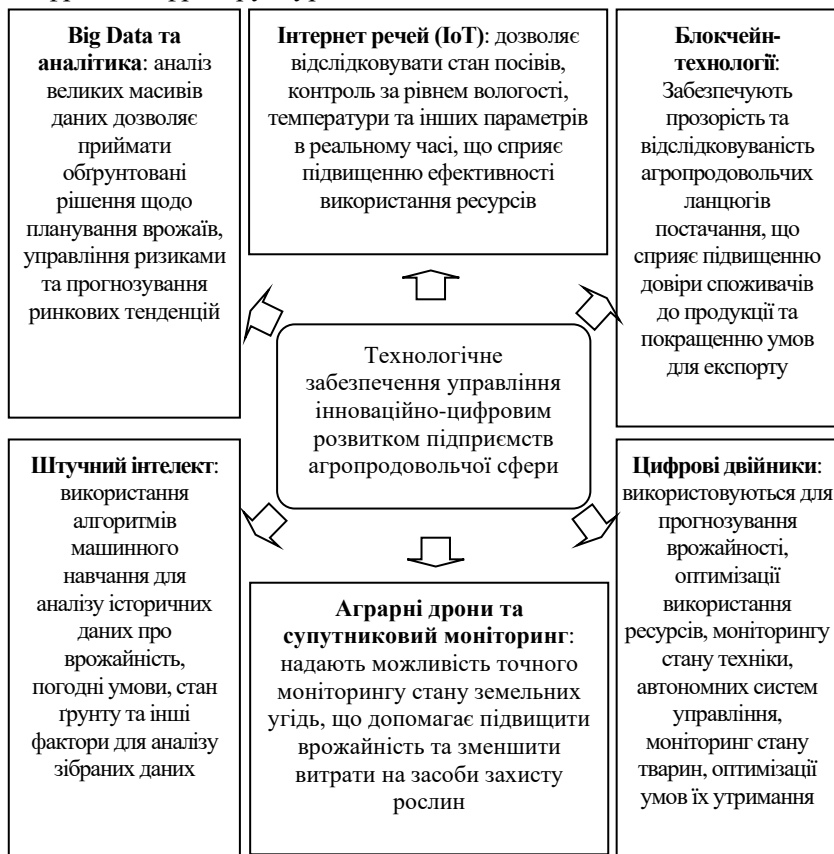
**Big Data та аналітика**: аналіз великих масивів даних дозволяє приймати обґрунтовані рішення щодо планування врожаїв, управління ризиками та прогнозування ринкових тенденцій

**Інтернет речей (IoT)**: дозволяє відслідковувати стан посівів, контроль за рівнем вологості, температури та інших параметрів в реальному часі, що сприяє підвищенню ефективності використання ресурсів

**Блокчейн-технології**: Забезпечують прозорість та відслідковуваність агропродовольчих ланцюгів постачання, що сприяє підвищенню довіри споживачів до продукції та покращенню умов для експорту

Технологічне забезпечення управління інноваційно-цифровим розвитком підприємств агропродовольчої сфери

**Штучний інтелект**: використання алгоритмів машинного навчання для аналізу історичних даних про врожайність, погодні умови, стан ґрунту та інші фактори для аналізу зібраних даних

**Аграрні дрони та супутниковий моніторинг**: надають можливість точного моніторингу стану земельних угідь, що допомагає підвищити врожайність та зменшити витрати на засоби захисту рослин

**Цифрові двійники**: використовуються для прогнозування врожайності, оптимізації використання ресурсів, моніторингу стану техніки, автономних систем управління, моніторинг стану тварин, оптимізації умов їх утримання